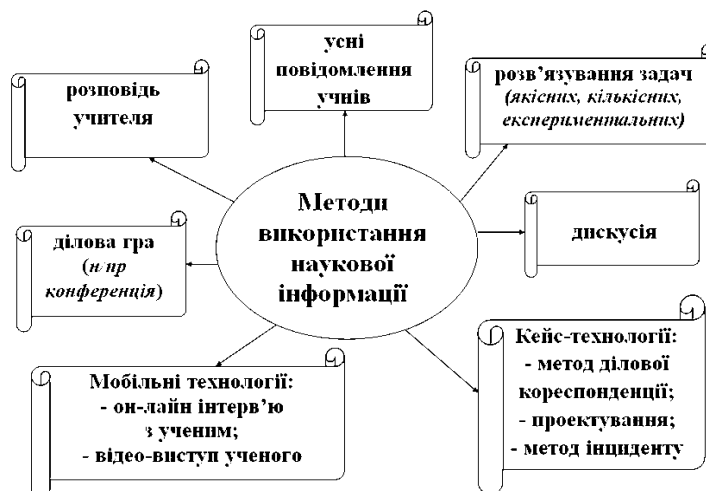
Методи використання наукової інформації

усні повідомлення учнів

розповідь учителя

розв'язування задач (якісних, кількісних, експериментальних)

ділова гра (н/пр конференція)

дискусія

Мобільні технології:
- он-лайн інтерв'ю з ученим;
- відео-виступ ученого

Кейс-технології:
- метод ділової кореспонденції;
- проектування;
- метод інциденту